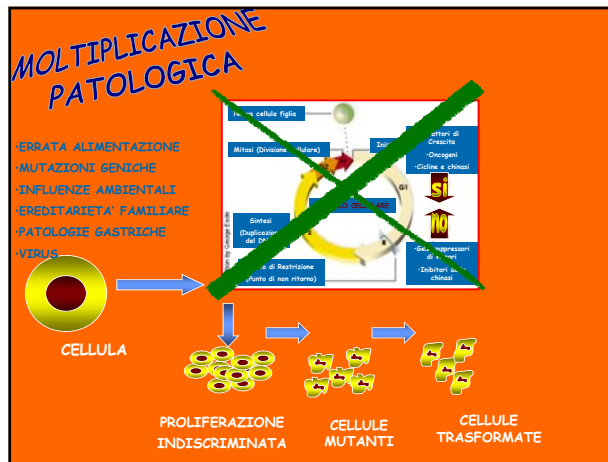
MOLTIPLICAZIONE PATOLOGICA

·ERRATA ALIMENTAZIONE
·MUTAZIONI GENICHE
·INFLUENZE AMBIENTALI
·EREDITARIETA' FAMILIARE
·PATOLOGIE GASTRICHE
·VIRUS

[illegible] cellula figlia

Mitosi (Divisione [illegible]ellulare)

Inibi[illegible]

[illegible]attori di Crescita
·Oncogeni
·Cicline e chinasi

SI

NO

G1

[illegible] CE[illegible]LARE

Sintesi (Duplicazione del DN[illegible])

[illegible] di Restrizione (Punto di non ritorno)

·Geni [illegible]ppressori di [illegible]
·Inibitori de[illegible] chinasi

CELLULA

PROLIFERAZIONE INDISCRIMINATA

CELLULE MUTANTI

CELLULE TRASFORMATE